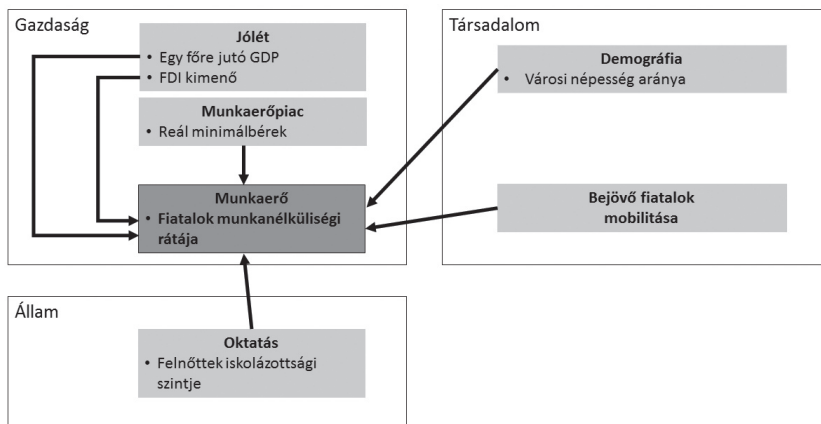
Gazdaság

Jólét
• Egy főre jutó GDP
• FDI kimenő

Munkaerőpiac
• Reál minimálbérek

Munkaerő
• Fiatalok munkanélküliségi rátája

Társadalom

Demográfia
• Városi népesség aránya

Bejövő fiatalok mobilitása

Állam

Oktatás
• Felnőttek iskolázottsági szintje